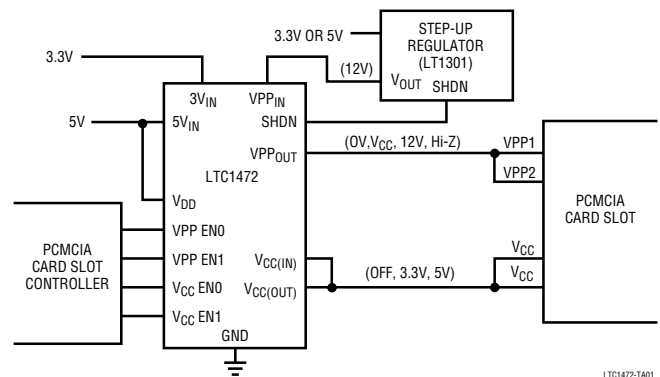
STEP-UP
REGULATOR
(LT1301)

3.3V OR 5V

(12V)

$V_{OUT}$ SHDN

3.3V

5V

$3V_{IN}$

$VPP_{IN}$

$5V_{IN}$

SHDN

$VPP_{OUT}$

(0V, $V_{CC}$, 12V, Hi-Z)

VPP1

VPP2

LTC1472

$V_{DD}$

VPP EN0

VPP EN1

$V_{CC}$ EN0

$V_{CC}$ EN1

GND

$V_{CC(IN)}$

$V_{CC(OUT)}$

(OFF, 3.3V, 5V)

$V_{CC}$

$V_{CC}$

PCMCIA
CARD SLOT
CONTROLLER

PCMCIA
CARD SLOT

LTC1472-TA01